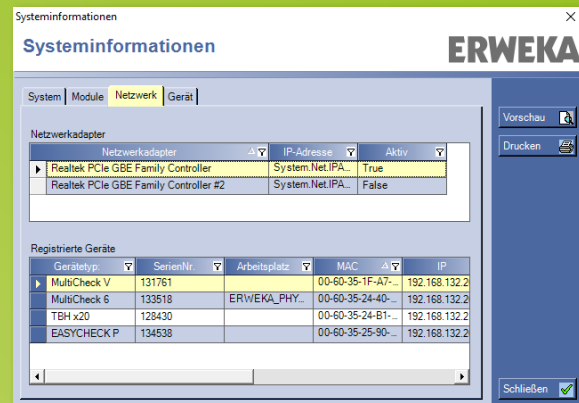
Systeminformationen

Systeminformationen

ERWEKA

System | Module | Netzwerk | Gerät

Vorschau

Drucken

Netzwerkadapter

| Netzwerkadapter | IP-Adresse | Aktiv |
|---|---|---|
| Realtek PCIe GBE Family Controller | System.Net.IPA... | True |
| Realtek PCIe GBE Family Controller #2 | System.Net.IPA... | False |

Registrierte Geräte

| Gerätetyp: | SerienNr. | Arbeitsplatz | MAC | IP |
|---|---|---|---|---|
| MultiCheck V | 131761 | | 00-60-35-1F-A7-... | 192.168.132.2 |
| MultiCheck 6 | 133518 | ERWEKA_PHY... | 00-60-35-24-40-... | 192.168.132.2 |
| TBH x20 | 128430 | | 00-60-35-24-B1-... | 192.168.132.2 |
| EASYCHECK P | 134538 | | 00-60-35-25-90-... | 192.168.132.2 |

Schließen